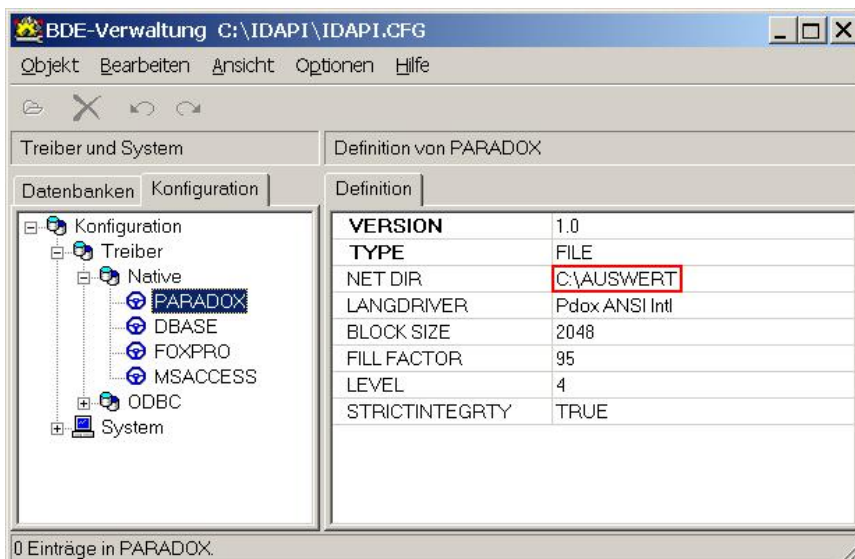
BDE-Verwaltung C:\IDAPI\IDAPI.CFG

Objekt Bearbeiten Ansicht Optionen Hilfe

Treiber und System

Definition von PARADOX

Datenbanken Konfiguration

Definition

Konfiguration
Treiber
Native
PARADOX
DBASE
FOXPRO
MSACCESS
ODBC
System

| | |
|---|---|
| VERSION | 1.0 |
| TYPE | FILE |
| NET DIR | C:\AUSWERT |
| LANGDRIVER | Pdox ANSI Intl |
| BLOCK SIZE | 2048 |
| FILL FACTOR | 95 |
| LEVEL | 4 |
| STRICTINTEGRTY | TRUE |

0 Einträge in PARADOX.